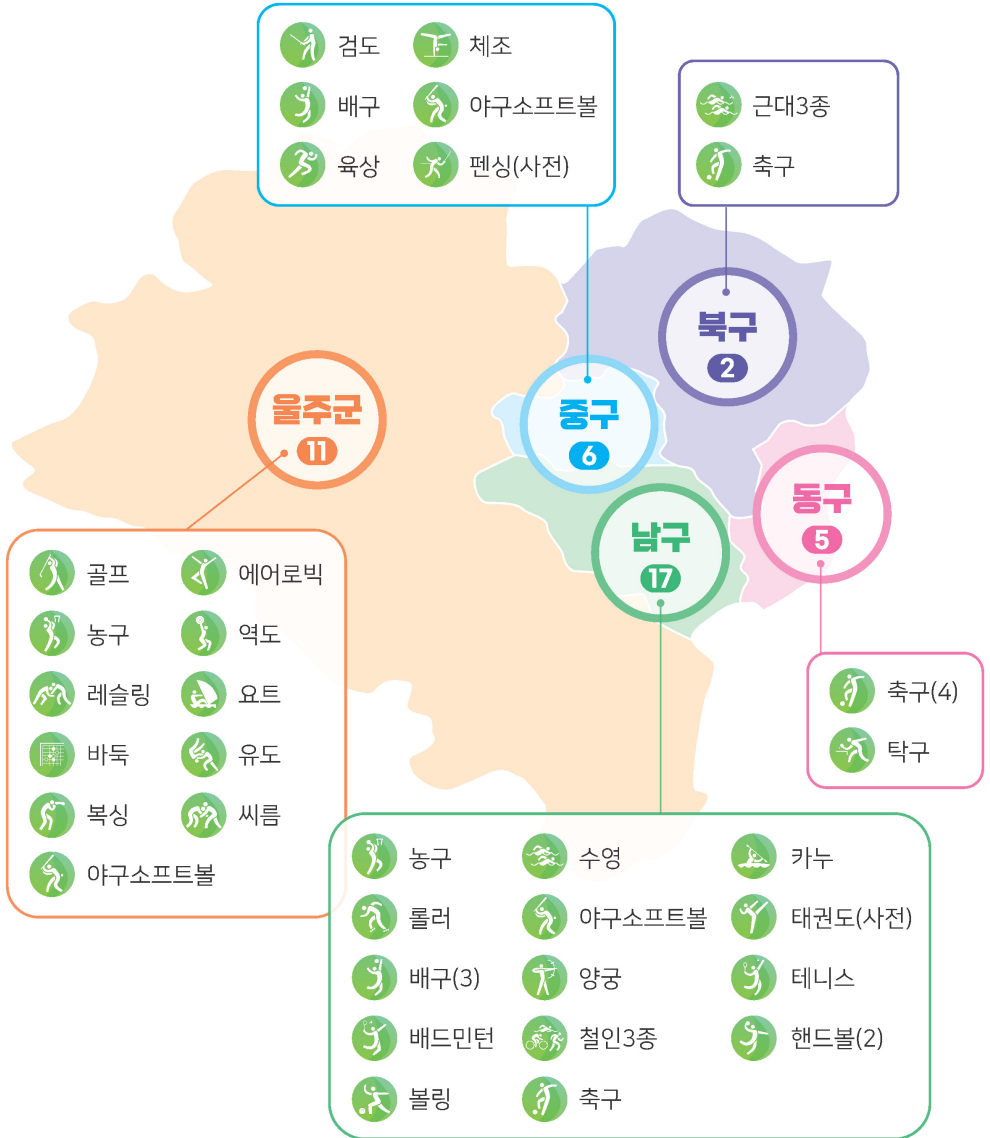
검도
체조
배구
야구소프트볼
육상
펜싱(사전)

근대3종
축구

북구
2

중구
6

울주군
11

동구
5

남구
17

골프
에어로빅
농구
역도
레슬링
요트
바둑
유도
복싱
씨름
야구소프트볼

축구(4)
탁구

농구
수영
카누
롤러
야구소프트볼
태권도(사전)
배구(3)
양궁
테니스
배드민턴
철인3종
핸드볼(2)
볼링
축구